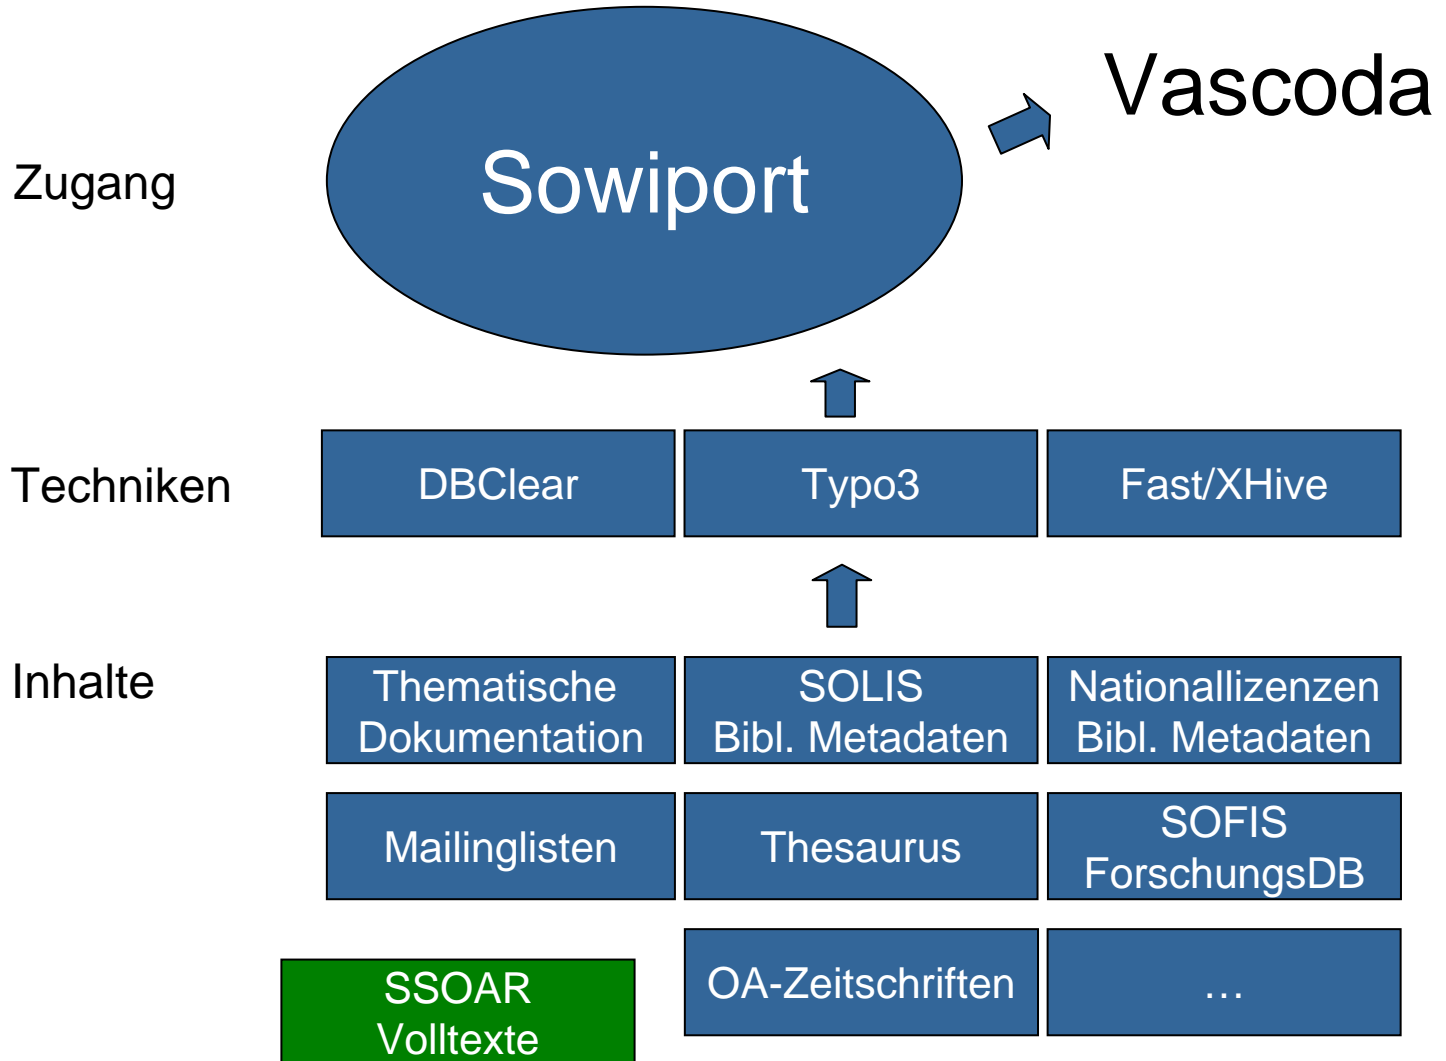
Zugang

Sowiport

Vascoda

Techniken

DBClear

Typo3

Fast/XHive

Inhalte

Thematische Dokumentation

SOLIS Bibl. Metadaten

Nationallizenzen Bibl. Metadaten

Mailinglisten

Thesaurus

SOFIS ForschungsDB

SSOAR Volltexte

OA-Zeitschriften

…